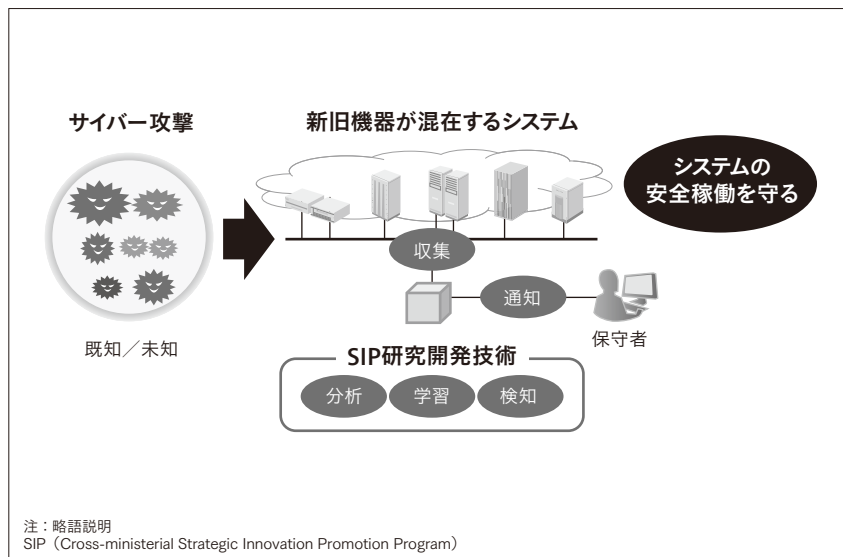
サイバー攻撃

新旧機器が混在するシステム

システムの
安全稼働を守る

収集

通知

保守者

既知／未知

SIP研究開発技術

分析　学習　検知

注：略語説明
SIP（Cross-ministerial Strategic Innovation Promotion Program）